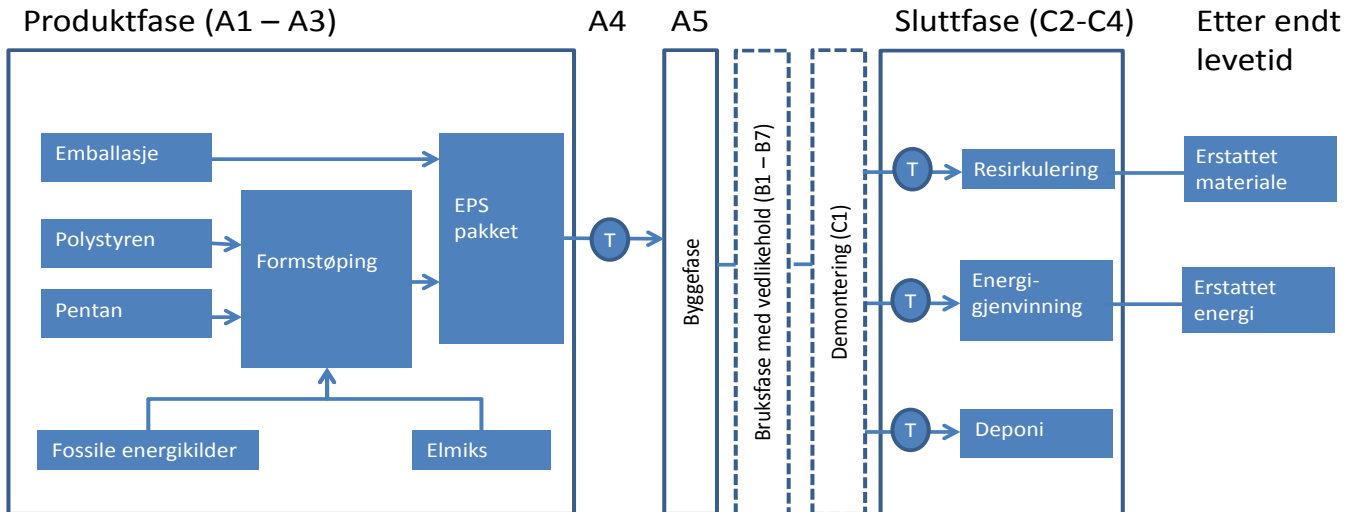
Produktfase (A1 – A3)

A4

A5

Sluttfase (C2-C4)

Etter endt levetid

Emballasje

Polystyren

Pentan

Formstøping

EPS pakket

Fossile energikilder

Elmiks

T

Byggefase

Bruksfase med vedlikehold (B1 – B7)

Demontering (C1)

T

Resirkulering

Erstattet materiale

T

Energigjenvinning

Erstattet energi

T

Deponi